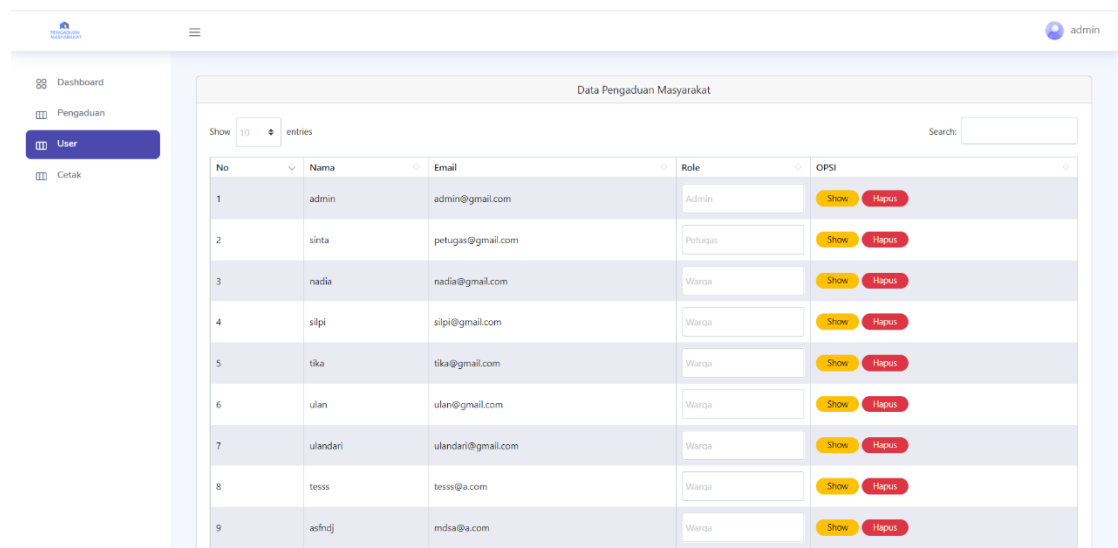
PENGADUAN MASYARAKAT

admin

Dashboard
Pengaduan
User
Cetak

Data Pengaduan Masyarakat

Show 10 entries

Search:

| No | Nama | Email | Role | OPSI |
|---|---|---|---|---|
| 1 | admin | admin@gmail.com | Admin | Show Hapus |
| 2 | sinta | petugas@gmail.com | Petugas | Show Hapus |
| 3 | nadia | nadia@gmail.com | Warga | Show Hapus |
| 4 | silpi | silpi@gmail.com | Warga | Show Hapus |
| 5 | tika | tika@gmail.com | Warga | Show Hapus |
| 6 | ulan | ulan@gmail.com | Warga | Show Hapus |
| 7 | ulandari | ulandari@gmail.com | Warga | Show Hapus |
| 8 | tesss | tesss@a.com | Warga | Show Hapus |
| 9 | asfndj | mdsa@a.com | Warga | Show Hapus |